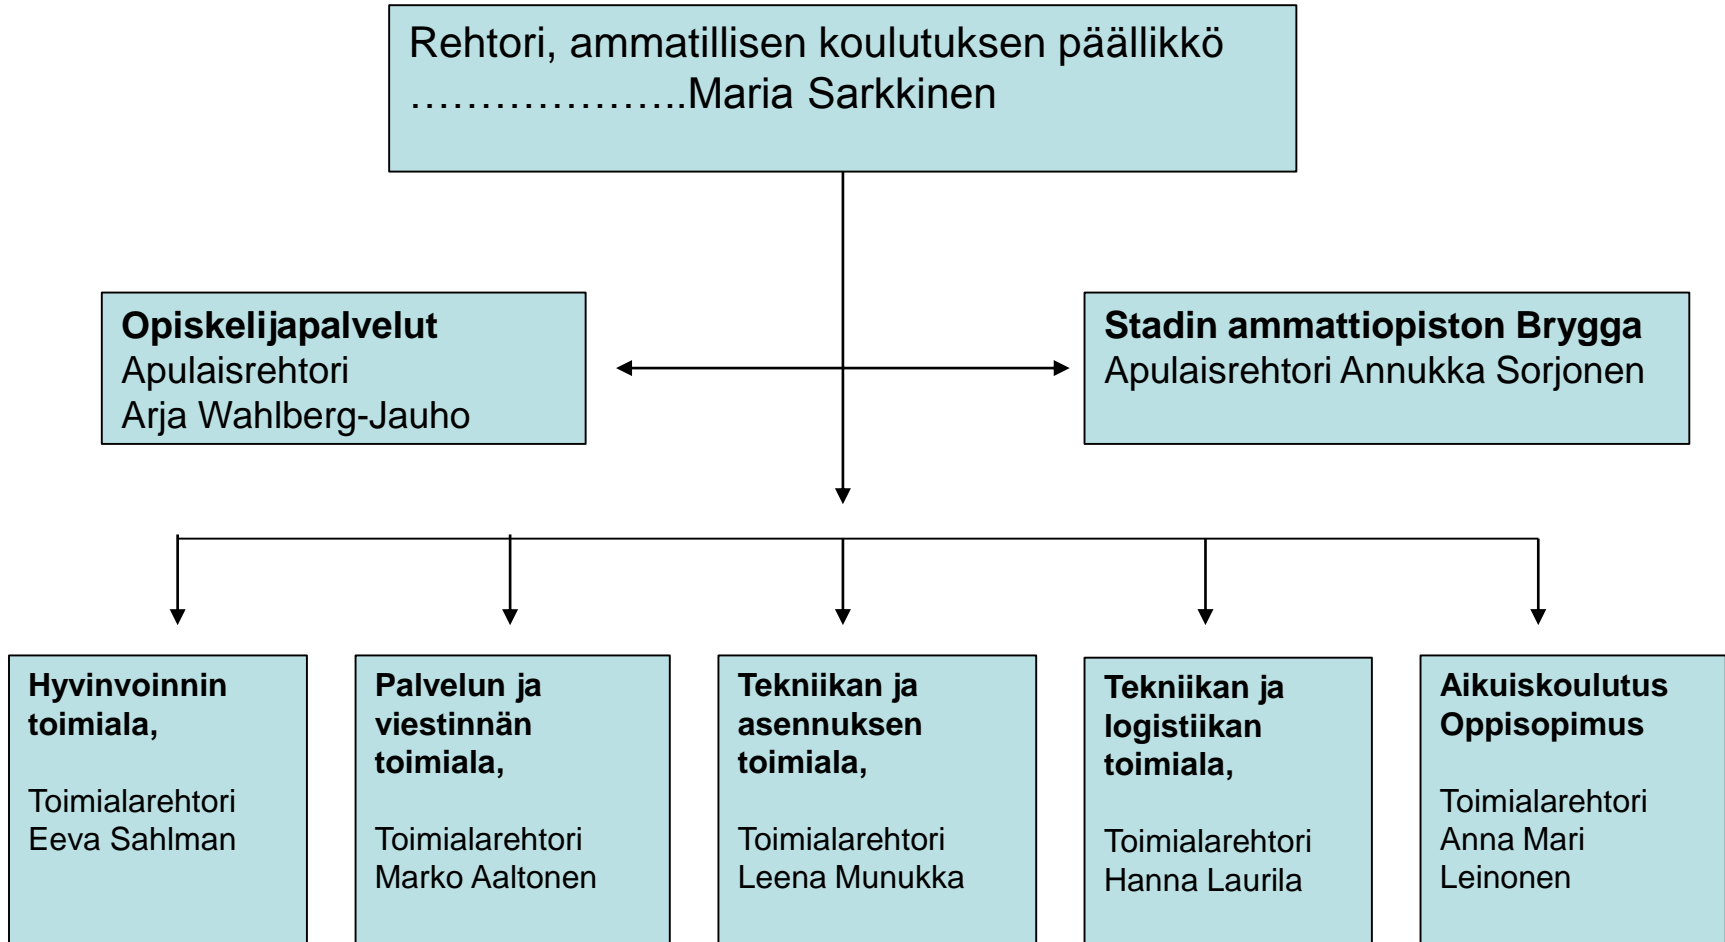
Rehtori, ammatillisen koulutuksen päällikkö ………………..Maria Sarkkinen

**Opiskelijapalvelut**
Apulaisrehtori
Arja Wahlberg-Jauho

**Stadin ammattiopiston Brygga**
Apulaisrehtori Annukka Sorjonen

**Hyvinvoinnin toimiala,**

Toimialarehtori
Eeva Sahlman

**Palvelun ja viestinnän toimiala,**

Toimialarehtori
Marko Aaltonen

**Tekniikan ja asennuksen toimiala,**

Toimialarehtori
Leena Munukka

**Tekniikan ja logistiikan toimiala,**

Toimialarehtori
Hanna Laurila

**Aikuiskoulutus Oppisopimus**

Toimialarehtori
Anna Mari
Leinonen